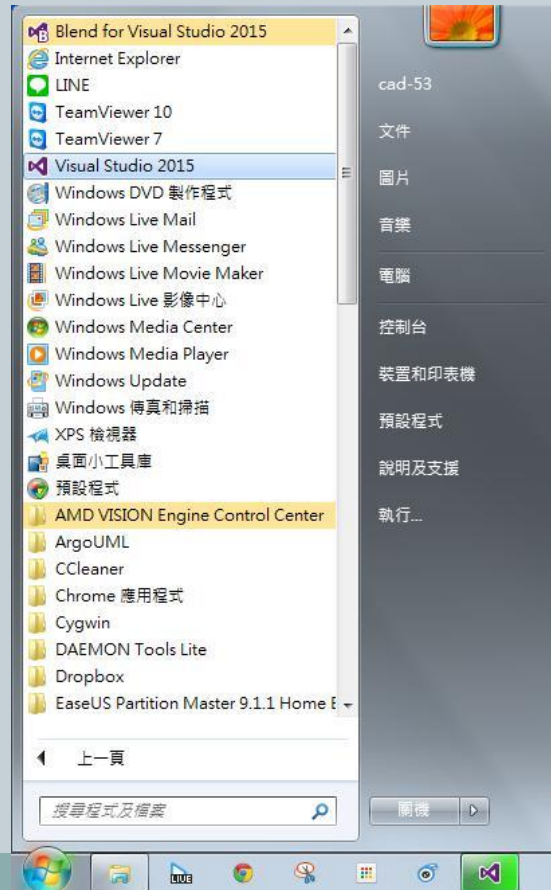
Blend for Visual Studio 2015
Internet Explorer
LINE
TeamViewer 10
TeamViewer 7
Visual Studio 2015
Windows DVD 製作程式
Windows Live Mail
Windows Live Messenger
Windows Live Movie Maker
Windows Live 影像中心
Windows Media Center
Windows Media Player
Windows Update
Windows 傳真和掃描
XPS 檢視器
桌面小工具庫
預設程式
AMD VISION Engine Control Center
ArgoUML
CCleaner
Chrome 應用程式
Cygwin
DAEMON Tools Lite
Dropbox
EaseUS Partition Master 9.1.1 Home E

上一頁

搜尋程式及檔案

cad-53
文件
圖片
音樂
電腦
控制台
裝置和印表機
預設程式
說明及支援
執行...

關機

LINE